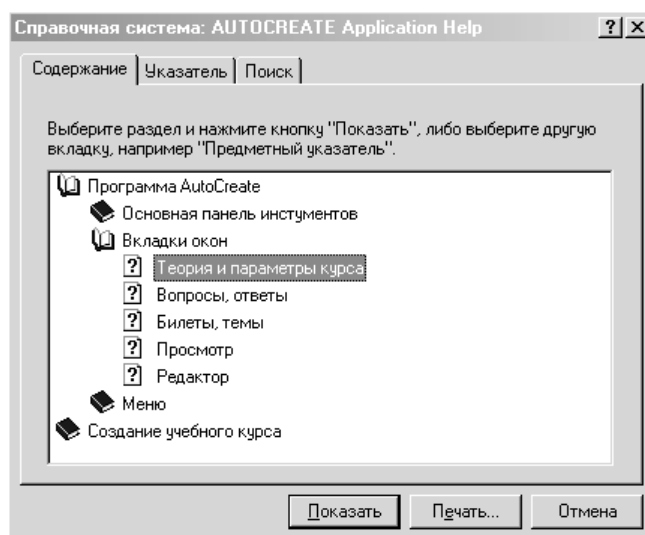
Справочная система: AUTOCREATE Application Help
?
×

Содержание | Указатель | Поиск

Выберите раздел и нажмите кнопку "Показать", либо выберите другую вкладку, например "Предметный указатель".

Программа AutoCreate
Основная панель инстументов
Вкладки окон
Теория и параметры курса
Вопросы, ответы
Билеты, темы
Просмотр
Редактор
Меню
Создание учебного курса

Показать | Печать... | Отмена